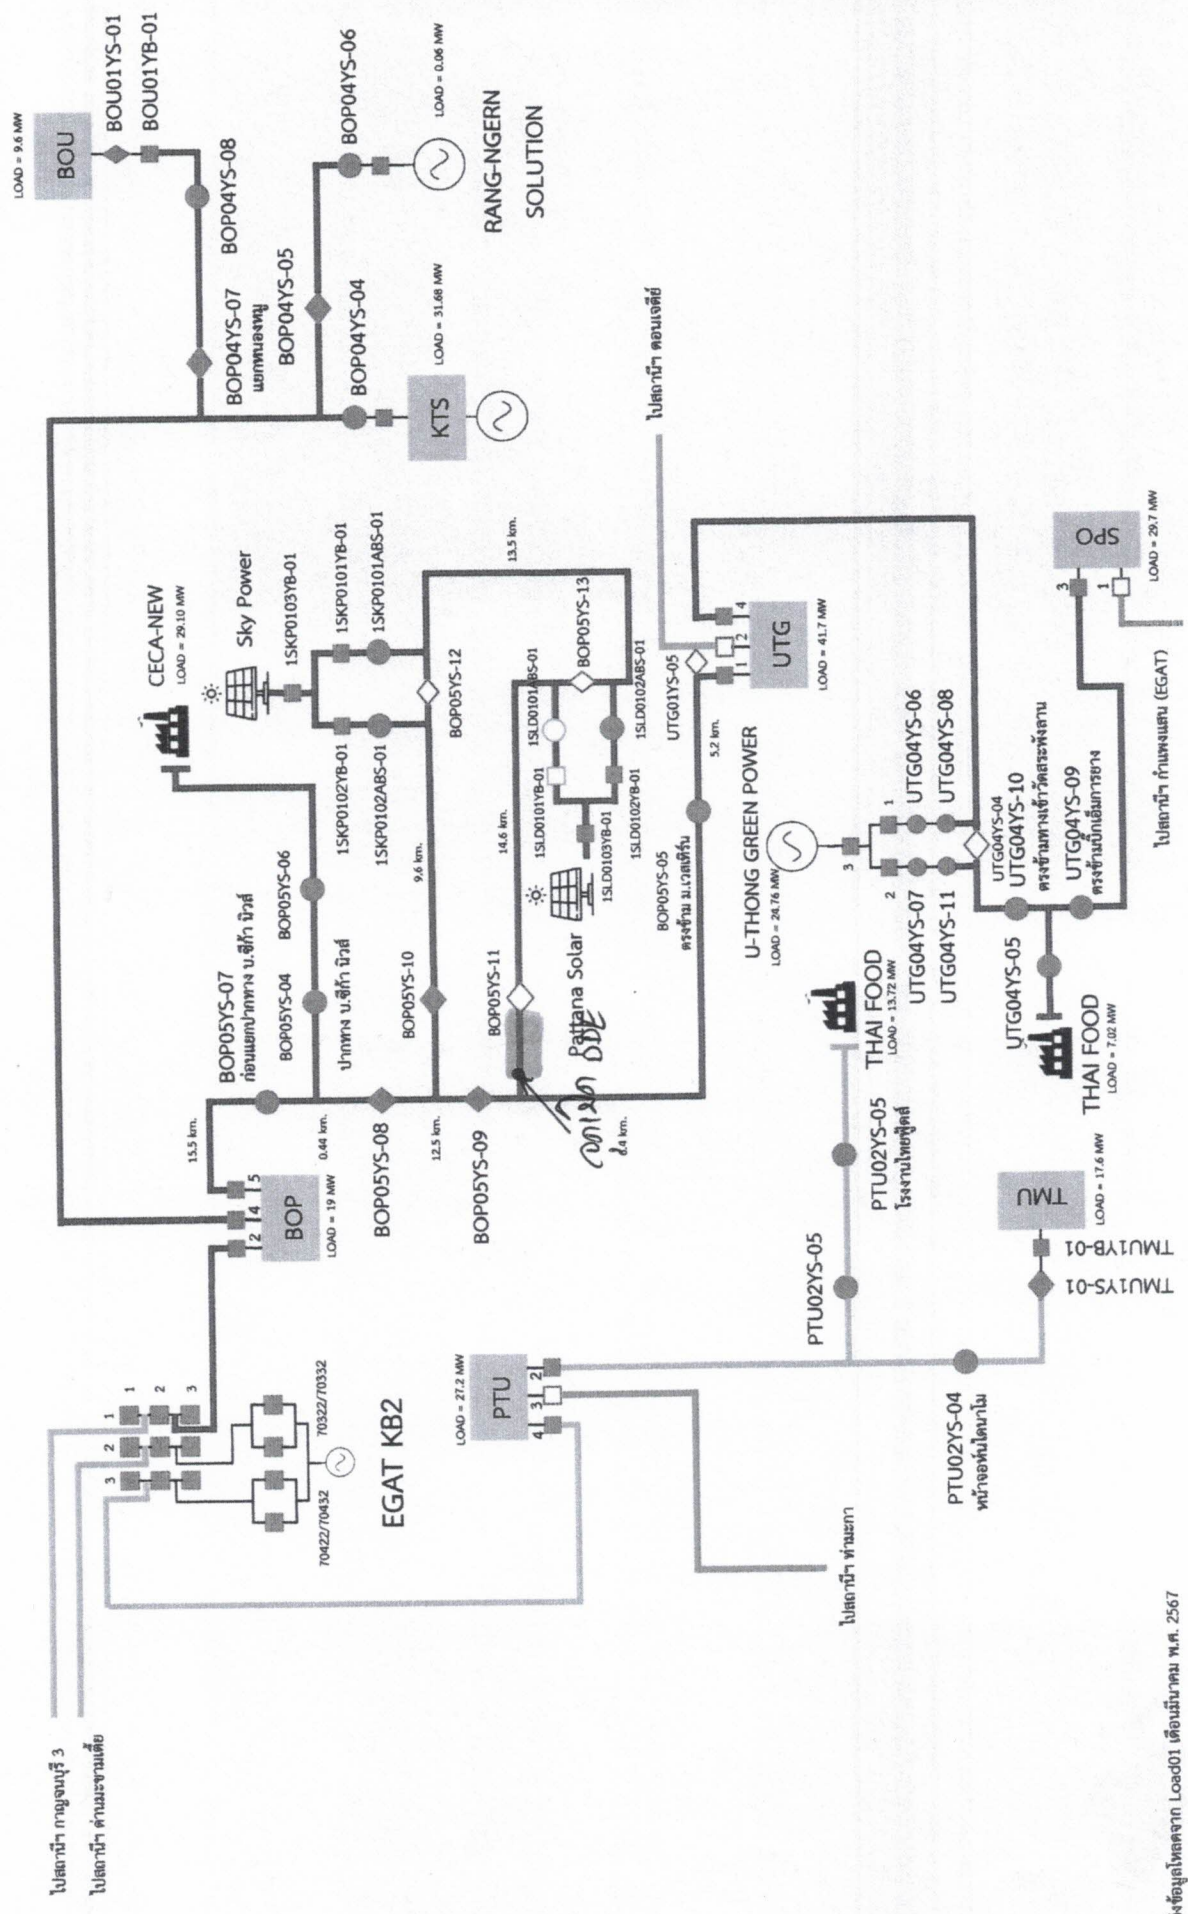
LOAD = 9.6 MW
BOU
BOU01YS-01
BOU01YB-01
BOP04YS-08
BOP04YS-06
LOAD = 0.06 MW
RANG-NGERN SOLUTION
BOP04YS-07
แยกหนองหมู
BOP04YS-05
BOP04YS-04
LOAD = 31.68 MW
KTS
ไปสถานีฯ ดอนเจดีย์
CECA-NEW
LOAD = 29.10 MW
Sky Power
1SKP0103YB-01
1SKP0101YB-01
1SKP0101ABS-01
1SKP0102YB-01
1SKP0102ABS-01
BOP05YS-12
13.5 km.
BOP05YS-13
1SLD0101ABS-01
1SLD0102ABS-01
1SLD0101YB-01
1SLD0102YB-01
1SLD0103YB-01
14.6 km.
9.6 km.
BOP05YS-07
ก่อนแยกปากทาง บ.ลีก้า มิวส์
BOP05YS-04
BOP05YS-06
ปากทาง บ.ลีก้า มิวส์
BOP05YS-10
BOP05YS-11
Pattana Solar
DDE
BOP05YS-05
ตรงข้าม ม.เวสเทิร์น
UTG01YS-05
5.2 km.
UTG
LOAD = 41.7 MW
1 1 2 4
3 1
SPO
LOAD = 29.7 MW
U-THONG GREEN POWER
LOAD = 24.76 MW
UTG04YS-06
UTG04YS-08
UTG04YS-07
UTG04YS-11
UTG04YS-04
UTG04YS-10
ตรงข้ามทางเข้าวัดสระพังลาน
UTG04YS-09
ตรงข้ามปั๊มเติมการยาง
ไปสถานีฯ กำแพงแสน (EGAT)
THAI FOOD
LOAD = 13.72 MW
UTG04YS-05
THAI FOOD
LOAD = 7.02 MW
15.5 km.
BOP
LOAD = 19 MW
2 4 5
0.44 km.
BOP05YS-08
12.5 km.
BOP05YS-09
จุดเปิด
8.4 km.
PTU02YS-05
โรงงานไทยฟู้ดส์
TMU
LOAD = 17.6 MW
TMU1YB-01
TMU1YS-01
PTU02YS-05
EGAT KB2
1 2 3
1 2 3
70322/70332
70422/70432
PTU
LOAD = 27.2 MW
4 3 2
PTU02YS-04
หน้าอู่พ่นไดนาโม
ไปสถานีฯ ท่ามะกา
ไปสถานีฯ กาญจนบุรี 3
ไปสถานีฯ ท่าม่วงขามเตี้ย
ข้อมูลโหลดจาก Load01 เดือนมีนาคม พ.ศ. 2567